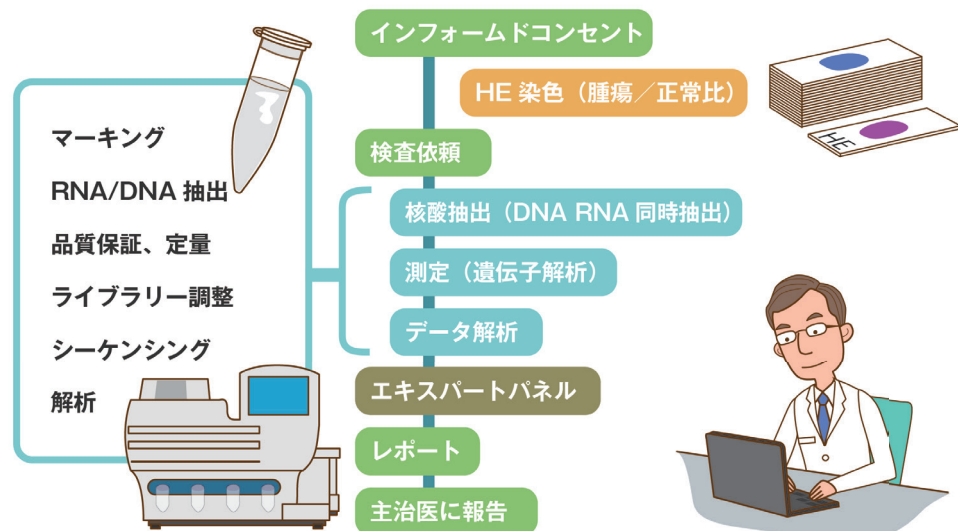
インフォームドコンセント

HE 染色（腫瘍／正常比）

HE

検査依頼

マーキング
RNA/DNA 抽出
品質保証、定量
ライブラリー調整
シーケンシング
解析

核酸抽出（DNA RNA 同時抽出）

測定（遺伝子解析）

データ解析

エキスパートパネル

レポート

主治医に報告